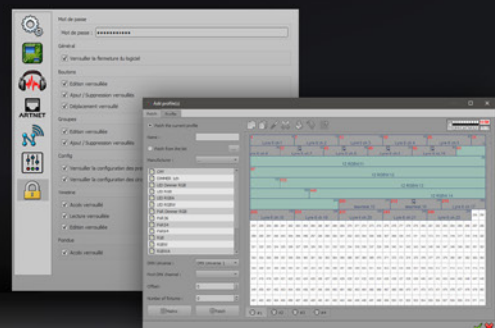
Mot de passe

Mot de passe : ••••••••••••

Général

Verrouiller la fermeture du logiciel

Boutons

Edition verrouillée

Ajout / Suppression verrouillés

Déplacement verrouillé

Groupes

Edition verrouillée

Ajout / Suppression verrouillés

Config

Verrouiller la configuration des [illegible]

Verrouiller la configuration des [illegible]

Univers

Accès verrouillé

Lecture verrouillée

Edition verrouillée

Fondus

Accès verrouillé

ARTNET

Add profile(s)

Patch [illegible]

Patch this current profile

Name :

Patch from library

Manufacturer :

DMX Universe :

First DMX channel :

Offset :

Number of fixtures :

Patch

Patch